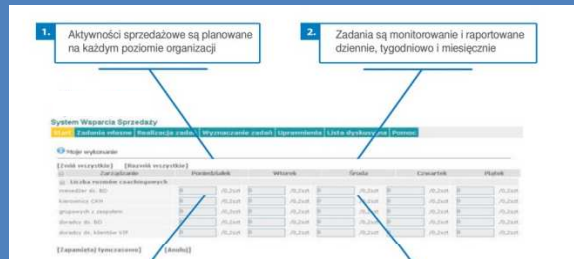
1. Aktywności sprzedażowe są planowane na każdym poziomie organizacji

2. Zadania są monitorowane i raportowane dziennie, tygodniowo i miesięcznie

System Wsparcia Sprzedaży

Start | Zadania własne | Realizacja zadań | Wyznaczanie zadań | Uprawnienia | Lista dyskusyjna | Pomoc

Moje wykonanie

[Zwiń wszystkie] [Rozwiń wszystkie]

| Zarządzanie | Poniedziałek | Wtorek | Środa | Czwartek | Piątek |
|---|---|---|---|---|---|
| Liczba rozmów coachingowych | | | | | |
| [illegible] | 0 /0,2szt | 0 /0,2szt | 0 /0,2szt | 0 /0,2szt | 0 /0,2szt |
| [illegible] | 0 /0,2szt | 0 /0,2szt | 0 /0,2szt | 0 /0,2szt | 0 /0,2szt |
| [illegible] | 0 /0,2szt | 0 /0,2szt | 0 /0,2szt | 0 /0,2szt | 0 /0,2szt |
| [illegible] | 0 /0,2szt | 0 /0,2szt | 0 /0,2szt | 0 /0,2szt | 0 /0,2szt |
| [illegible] | 0 /0,2szt | 0 /0,2szt | 0 /0,2szt | 0 /0,2szt | 0 /0,2szt |

[Zapamiętaj tymczasowo] [Anuluj]